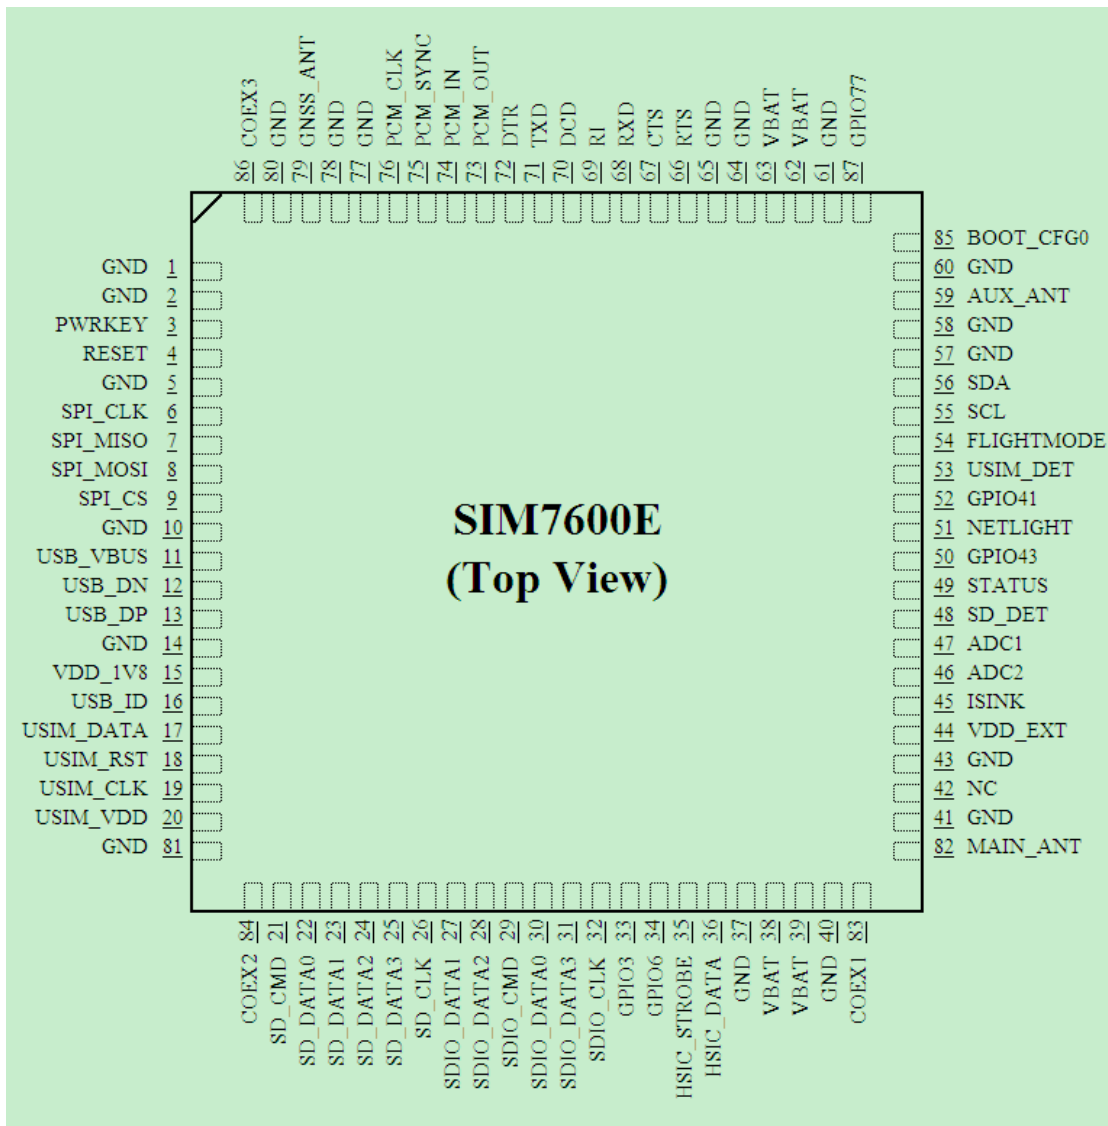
COEX3 86
GND 80
GNSS_ANT 79
GND 78
GND 77
PCM_CLK 76
PCM_SYNC 75
PCM_IN 74
PCM_OUT 73
DTR 72
TXD 71
DCD 70
RI 69
RXD 68
CTS 67
RTS 66
GND 65
GND 64
VBAT 63
VBAT 62
GND 61
GPIO77 87

GND 1
GND 2
PWRKEY 3
RESET 4
GND 5
SPI_CLK 6
SPI_MISO 7
SPI_MOSI 8
SPI_CS 9
GND 10
USB_VBUS 11
USB_DN 12
USB_DP 13
GND 14
VDD_1V8 15
USB_ID 16
USIM_DATA 17
USIM_RST 18
USIM_CLK 19
USIM_VDD 20
GND 81

SIM7600E
(Top View)

85 BOOT_CFG0
60 GND
59 AUX_ANT
58 GND
57 GND
56 SDA
55 SCL
54 FLIGHTMODE
53 USIM_DET
52 GPIO41
51 NETLIGHT
50 GPIO43
49 STATUS
48 SD_DET
47 ADC1
46 ADC2
45 ISINK
44 VDD_EXT
43 GND
42 NC
41 GND
82 MAIN_ANT

84 COEX2
21 SD_CMD
22 SD_DATA0
23 SD_DATA1
24 SD_DATA2
25 SD_DATA3
26 SD_CLK
27 SDIO_DATA1
28 SDIO_DATA2
29 SDIO_CMD
30 SDIO_DATA0
31 SDIO_DATA3
32 SDIO_CLK
33 GPIO3
34 GPIO6
35 HSIC_STROBE
36 HSIC_DATA
37 GND
38 VBAT
39 VBAT
40 GND
83 COEX1